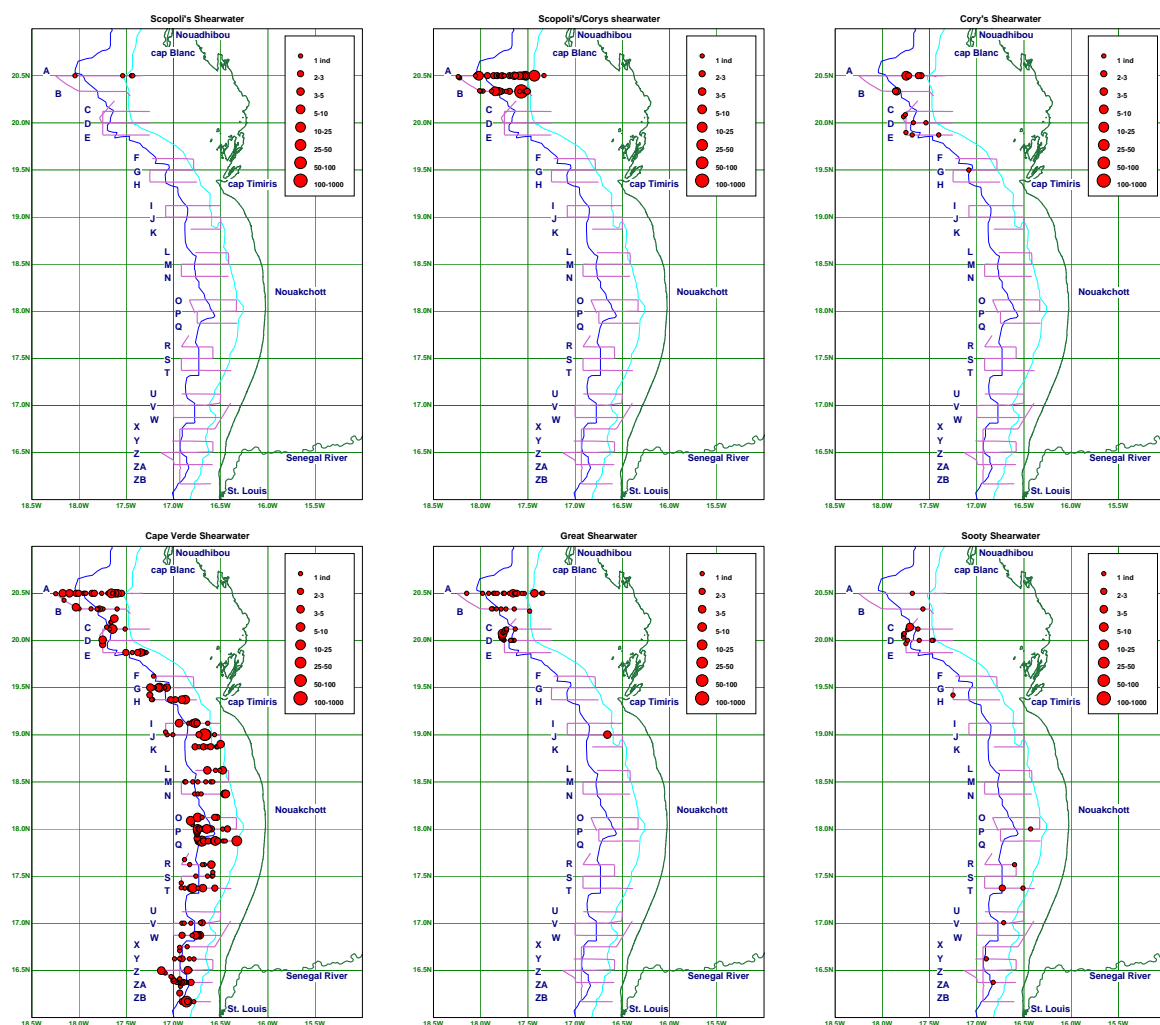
Scopoli's Shearwater

Nouadhibou
cap Blanc
A
B
C
D
E
F
G
H
cap Timiris
I
J
K
L
M
N
Nouakchott
O
P
Q
R
S
T
U
V
W
X
Y
Z
ZA
ZB
Senegal River
St. Louis

1 ind
2-3
3-5
5-10
10-25
25-50
50-100
100-1000

20.5N
20.0N
19.5N
19.0N
18.5N
18.0N
17.5N
17.0N
16.5N

18.5W 18.0W 17.5W 17.0W 16.5W 16.0W 15.5W

Scopoli's/Corys shearwater

Nouadhibou
cap Blanc
A
B
C
D
E
F
G
H
cap Timiris
I
J
K
L
M
N
Nouakchott
O
P
Q
R
S
T
U
V
W
X
Y
Z
ZA
ZB
Senegal River
St. Louis

1 ind
2-3
3-5
5-10
10-25
25-50
50-100
100-1000

20.5N
20.0N
19.5N
19.0N
18.5N
18.0N
17.5N
17.0N
16.5N

18.5W 18.0W 17.5W 17.0W 16.5W 16.0W 15.5W

Cory's Shearwater

Nouadhibou
cap Blanc
A
B
C
D
E
F
G
H
cap Timiris
I
J
K
L
M
N
Nouakchott
O
P
Q
R
S
T
U
V
W
X
Y
Z
ZA
ZB
Senegal River
St. Louis

1 ind
2-3
3-5
5-10
10-25
25-50
50-100
100-1000

20.5N
20.0N
19.5N
19.0N
18.5N
18.0N
17.5N
17.0N
16.5N

18.5W 18.0W 17.5W 17.0W 16.5W 16.0W 15.5W

Cape Verde Shearwater

Nouadhibou
cap Blanc
A
B
C
D
E
F
G
H
cap Timiris
I
J
K
L
M
N
Nouakchott
O
P
Q
R
S
T
U
V
W
X
Y
Z
ZA
ZB
Senegal River
St. Louis

1 ind
2-3
3-5
5-10
10-25
25-50
50-100
100-1000

20.5N
20.0N
19.5N
19.0N
18.5N
18.0N
17.5N
17.0N
16.5N

18.5W 18.0W 17.5W 17.0W 16.5W 16.0W 15.5W

Great Shearwater

Nouadhibou
cap Blanc
A
B
C
D
E
F
G
H
cap Timiris
I
J
K
L
M
N
Nouakchott
O
P
Q
R
S
T
U
V
W
X
Y
Z
ZA
ZB
Senegal River
St. Louis

1 ind
2-3
3-5
5-10
10-25
25-50
50-100
100-1000

20.5N
20.0N
19.5N
19.0N
18.5N
18.0N
17.5N
17.0N
16.5N

18.5W 18.0W 17.5W 17.0W 16.5W 16.0W 15.5W

Sooty Shearwater

Nouadhibou
cap Blanc
A
B
C
D
E
F
G
H
cap Timiris
I
J
K
L
M
N
Nouakchott
O
P
Q
R
S
T
U
V
W
X
Y
Z
ZA
ZB
Senegal River
St. Louis

1 ind
2-3
3-5
5-10
10-25
25-50
50-100
100-1000

20.5N
20.0N
19.5N
19.0N
18.5N
18.0N
17.5N
17.0N
16.5N

18.5W 18.0W 17.5W 17.0W 16.5W 16.0W 15.5W